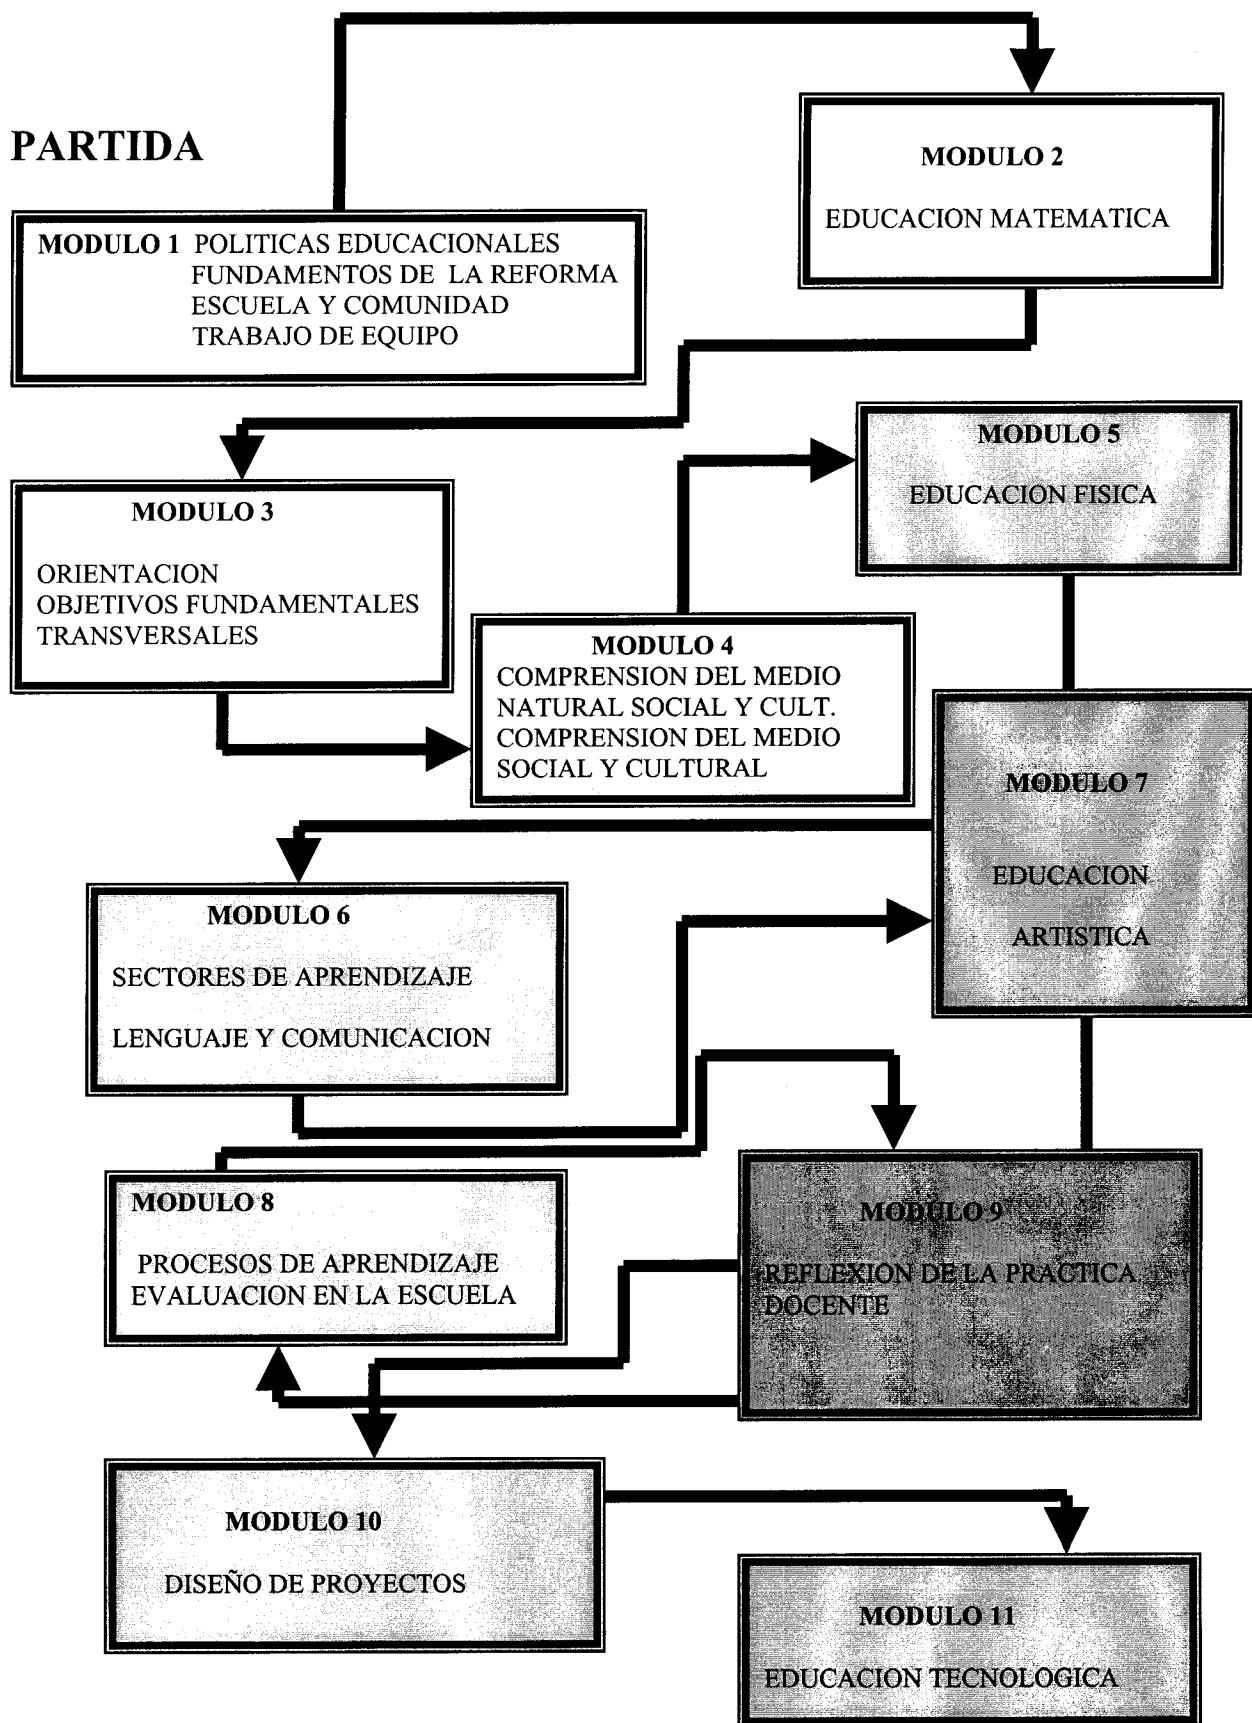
PARTIDA

MODULO 1 POLITICAS EDUCACIONALES
FUNDAMENTOS DE LA REFORMA
ESCUELA Y COMUNIDAD
TRABAJO DE EQUIPO

MODULO 2

EDUCACION MATEMATICA

MODULO 3

ORIENTACION
OBJETIVOS FUNDAMENTALES
TRANSVERSALES

MODULO 4
COMPRENSION DEL MEDIO
NATURAL SOCIAL Y CULT.
COMPRENSION DEL MEDIO
SOCIAL Y CULTURAL

MODULO 5

EDUCACION FISICA

MODULO 6

SECTORES DE APRENDIZAJE

LENGUAJE Y COMUNICACION

MODULO 7

EDUCACION

ARTISTICA

MODULO 8

PROCESOS DE APRENDIZAJE
EVALUACION EN LA ESCUELA

MODULO 9

REFLEXION DE LA PRACTICA
DOCENTE

MODULO 10

DISEÑO DE PROYECTOS

MODULO 11

EDUCACION TECNOLOGICA